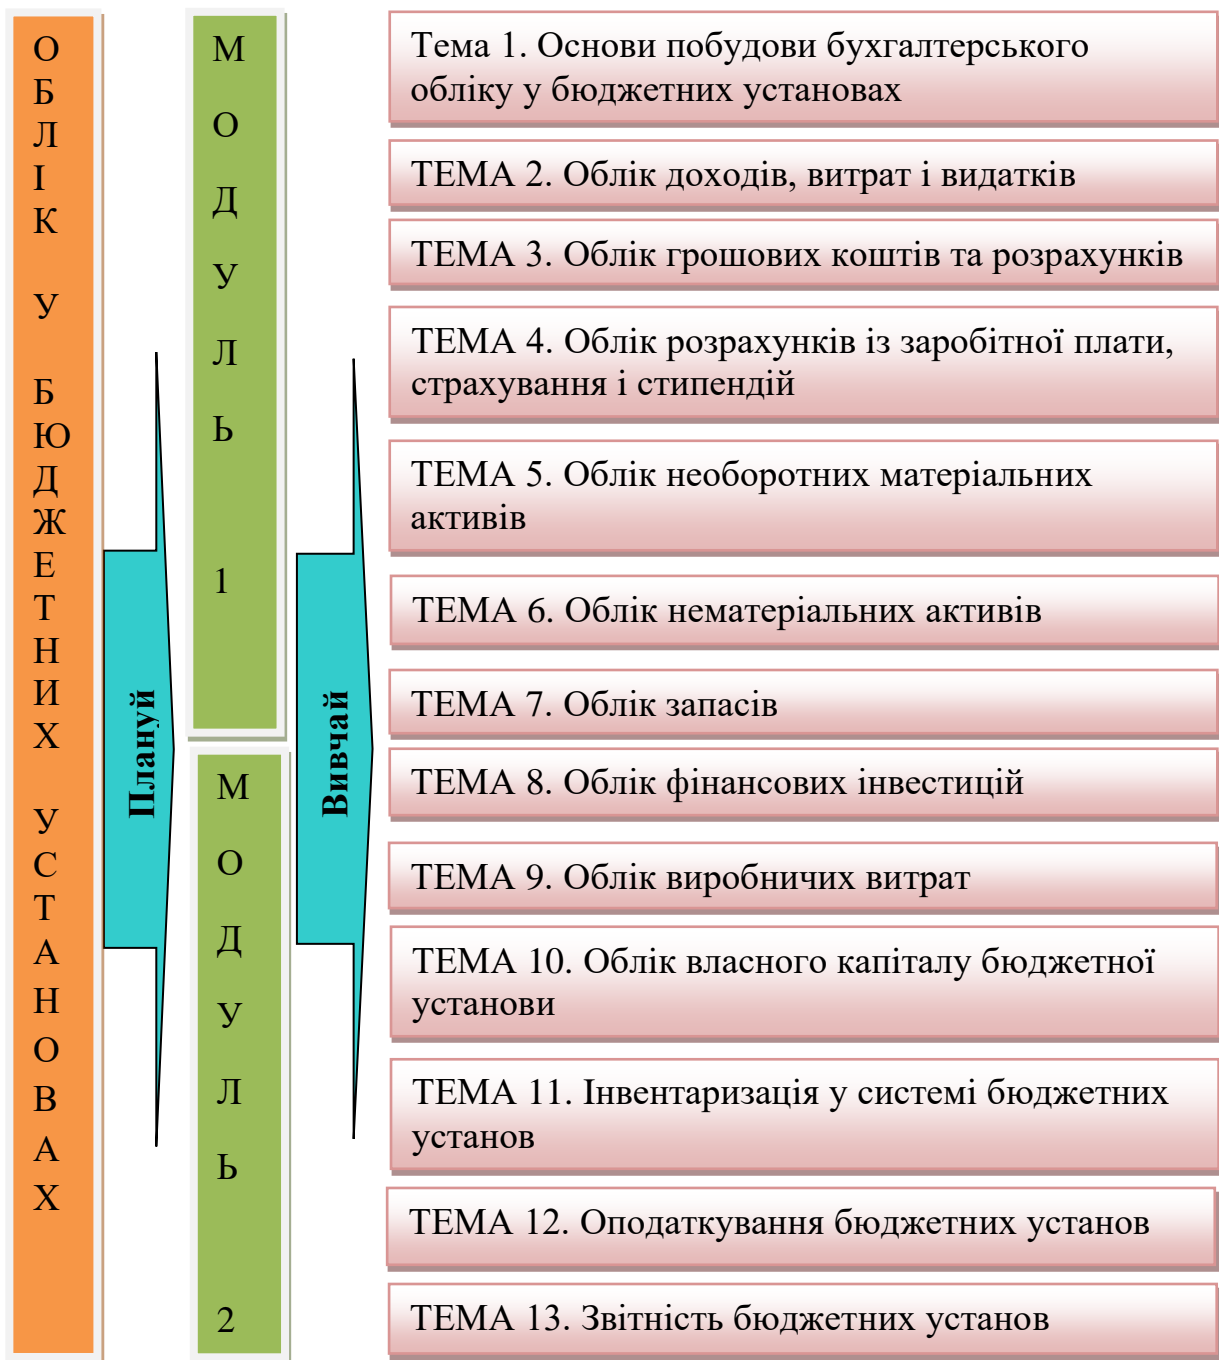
ОБЛІК У БЮДЖЕТНИХ УСТАНОВАХ

Плануй

МОДУЛЬ 1

МОДУЛЬ 2

Вивчай

Тема 1. Основи побудови бухгалтерського обліку у бюджетних установах

ТЕМА 2. Облік доходів, витрат і видатків

ТЕМА 3. Облік грошових коштів та розрахунків

ТЕМА 4. Облік розрахунків із заробітної плати, страхування і стипендій

ТЕМА 5. Облік необоротних матеріальних активів

ТЕМА 6. Облік нематеріальних активів

ТЕМА 7. Облік запасів

ТЕМА 8. Облік фінансових інвестицій

ТЕМА 9. Облік виробничих витрат

ТЕМА 10. Облік власного капіталу бюджетної установи

ТЕМА 11. Інвентаризація у системі бюджетних установ

ТЕМА 12. Оподаткування бюджетних установ

ТЕМА 13. Звітність бюджетних установ